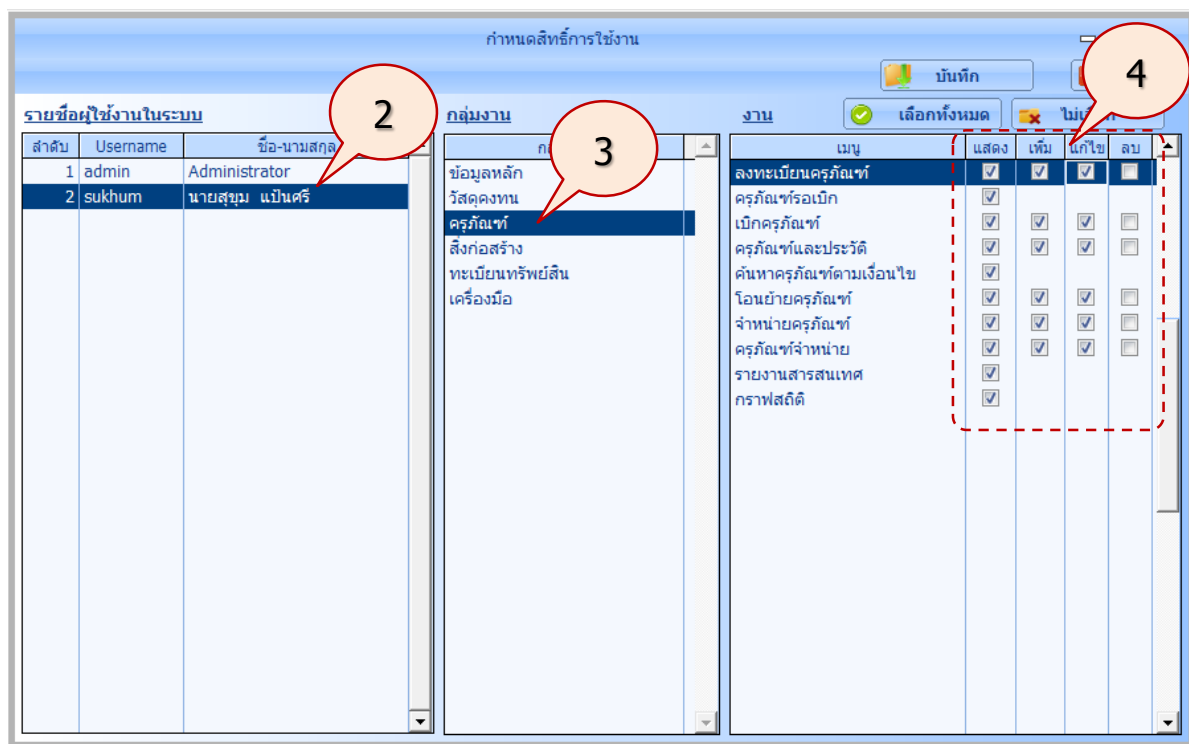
กำหนดสิทธิ์การใช้งาน

บันทึก

รายชื่อผู้ใช้งานในระบบ

| ลำดับ | Username | ชื่อ-นามสกุล |
|---|---|---|
| 1 | admin | Administrator |
| 2 | sukhum | นายสุขุม แป้นศรี |

2

กลุ่มงาน

| ก |
|---|
| ข้อมูลหลัก |
| วัสดุคงทน |
| ครุภัณฑ์ |
| สิ่งก่อสร้าง |
| ทะเบียนทรัพย์สิน |
| เครื่องมือ |

3

งาน

เลือกทั้งหมด

ไม่เ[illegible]

4

| เมนู | แสดง | เพิ่ม | แก้ไข | ลบ |
|---|---|---|---|---|
| ลงทะเบียนครุภัณฑ์ | ☑ | ☑ | ☑ | ☐ |
| ครุภัณฑ์รอเบิก | ☑ | | | |
| เบิกครุภัณฑ์ | ☑ | ☑ | ☑ | ☐ |
| ครุภัณฑ์และประวัติ | ☑ | ☑ | ☑ | ☐ |
| ค้นหาครุภัณฑ์ตามเงื่อนไข | ☑ | | | |
| โอนย้ายครุภัณฑ์ | ☑ | ☑ | ☑ | ☐ |
| จำหน่ายครุภัณฑ์ | ☑ | ☑ | ☑ | ☐ |
| ครุภัณฑ์จำหน่าย | ☑ | ☑ | ☑ | ☐ |
| รายงานสารสนเทศ | ☑ | | | |
| กราฟสถิติ | ☑ | | | |